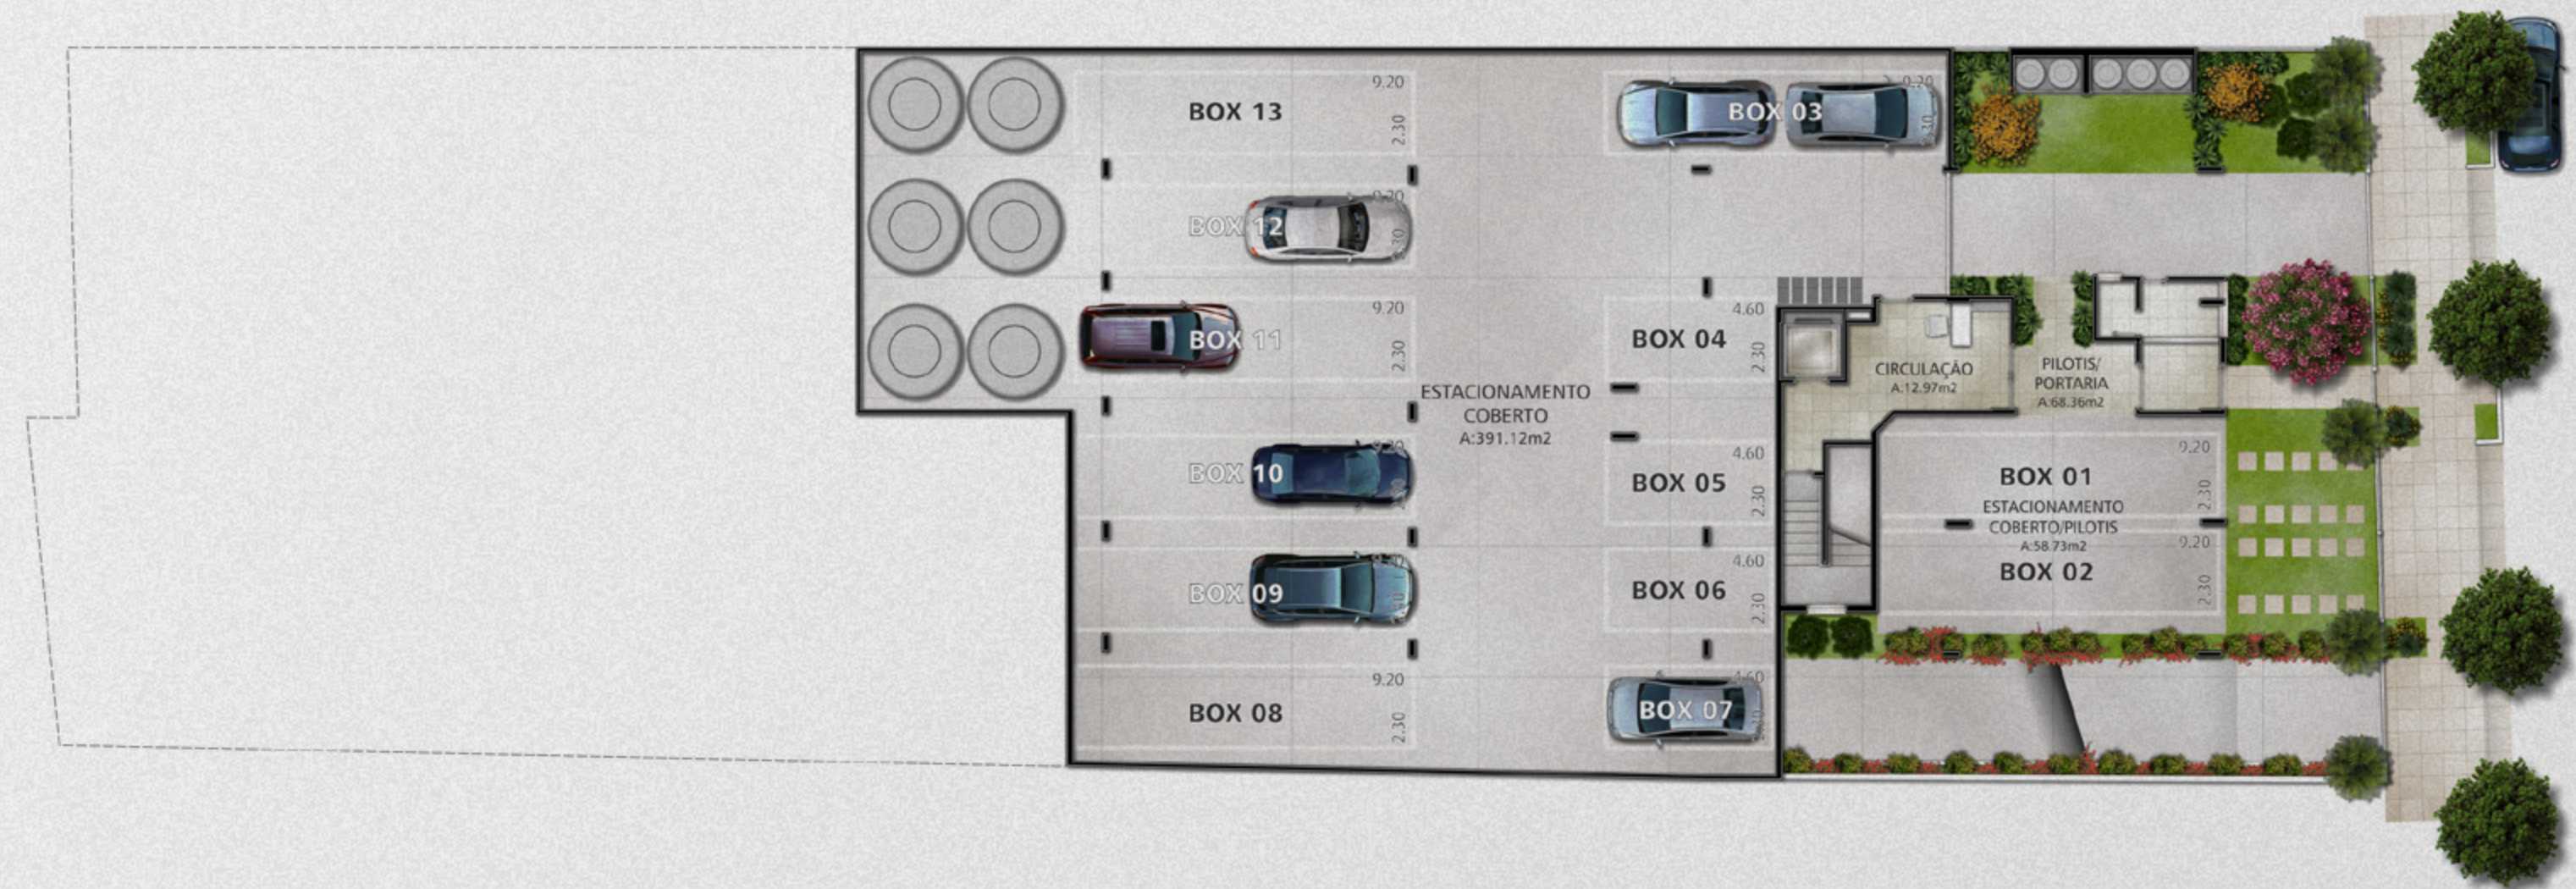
9.20
BOX 13
2.30

9.20
BOX 03
2.30

9.20
BOX 12
2.30

9.20
BOX 11
2.30

4.60
BOX 04
2.30

ESTACIONAMENTO
COBERTO
A:391.12m2

CIRCULAÇÃO
A:12.97m2

PILOTIS/
PORTARIA
A:68.36m2

9.20
BOX 10
2.30

4.60
BOX 05
2.30

9.20
BOX 01
2.30
ESTACIONAMENTO
COBERTO/PILOTIS
A:58.73m2

9.20
BOX 02
2.30

9.20
BOX 09
2.30

4.60
BOX 06
2.30

9.20
BOX 08
2.30

4.60
BOX 07
2.30